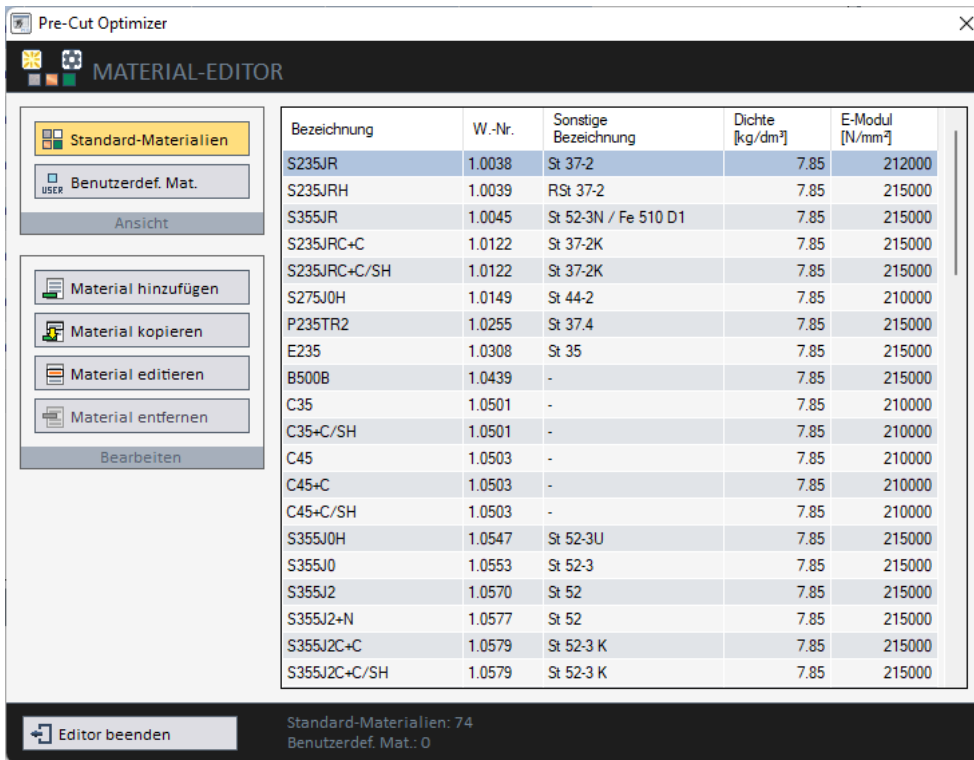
Pre-Cut Optimizer

MATERIAL-EDITOR

Standard-Materialien
USER Benutzerdef. Mat.
Ansicht

Material hinzufügen
Material kopieren
Material editieren
Material entfernen
Bearbeiten

| Bezeichnung | W.-Nr. | Sonstige Bezeichnung | Dichte [kg/dm³] | E-Modul [N/mm²] |
|---|---|---|---|---|
| S235JR | 1.0038 | St 37-2 | 7.85 | 212000 |
| S235JRH | 1.0039 | RSt 37-2 | 7.85 | 215000 |
| S355JR | 1.0045 | St 52-3N / Fe 510 D1 | 7.85 | 215000 |
| S235JRC+C | 1.0122 | St 37-2K | 7.85 | 215000 |
| S235JRC+C/SH | 1.0122 | St 37-2K | 7.85 | 215000 |
| S275J0H | 1.0149 | St 44-2 | 7.85 | 210000 |
| P235TR2 | 1.0255 | St 37.4 | 7.85 | 215000 |
| E235 | 1.0308 | St 35 | 7.85 | 215000 |
| B500B | 1.0439 | - | 7.85 | 215000 |
| C35 | 1.0501 | - | 7.85 | 210000 |
| C35+C/SH | 1.0501 | - | 7.85 | 210000 |
| C45 | 1.0503 | - | 7.85 | 210000 |
| C45+C | 1.0503 | - | 7.85 | 210000 |
| C45+C/SH | 1.0503 | - | 7.85 | 210000 |
| S355J0H | 1.0547 | St 52-3U | 7.85 | 215000 |
| S355J0 | 1.0553 | St 52-3 | 7.85 | 215000 |
| S355J2 | 1.0570 | St 52 | 7.85 | 215000 |
| S355J2+N | 1.0577 | St 52 | 7.85 | 215000 |
| S355J2C+C | 1.0579 | St 52-3 K | 7.85 | 215000 |
| S355J2C+C/SH | 1.0579 | St 52-3 K | 7.85 | 215000 |

Editor beenden

Standard-Materialien: 74
Benutzerdef. Mat.: 0